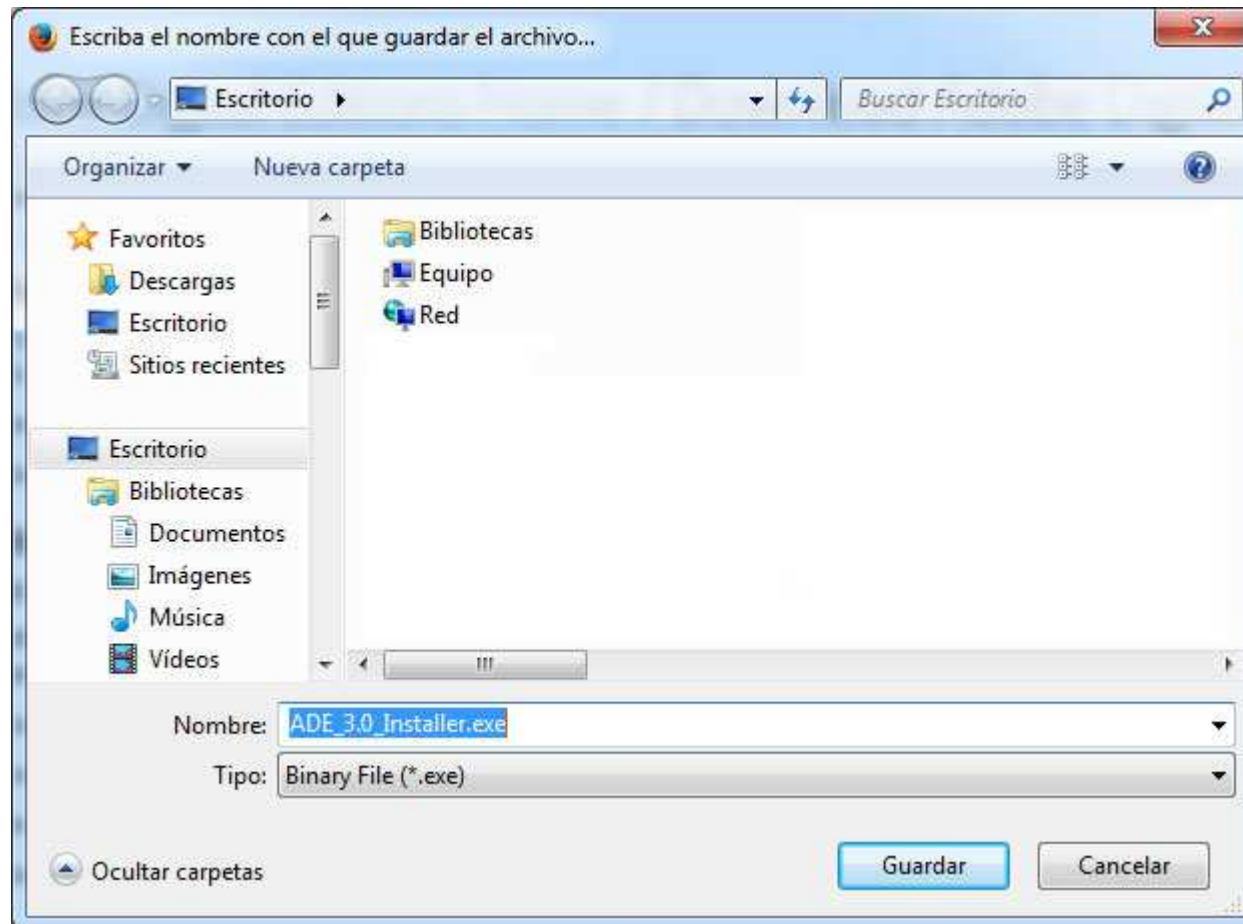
Escriba el nombre con el que guardar el archivo...

Escritorio ▸

Buscar Escritorio

Organizar ▾ Nueva carpeta

Favoritos
Descargas
Escritorio
Sitios recientes

Escritorio
Bibliotecas
Documentos
Imágenes
Música
Vídeos

Bibliotecas
Equipo
Red

Nombre: ADE_3.0_Installer.exe
Tipo: Binary File (*.exe)

Ocultar carpetas

Guardar
Cancelar